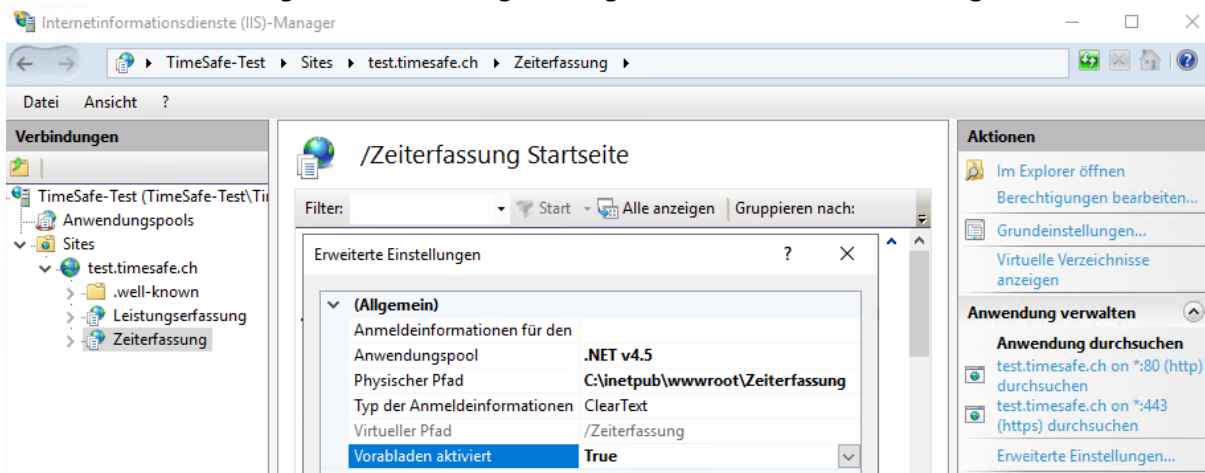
Internetinformationsdienste (IIS)-Manager

TimeSafe-Test ▸ Sites ▸ test.timesafe.ch ▸ Zeiterfassung ▸

Datei Ansicht ?

Verbindungen

TimeSafe-Test (TimeSafe-Test\Ti
Anwendungspools
Sites
test.timesafe.ch
.well-known
Leistungserfassung
Zeiterfassung

/Zeiterfassung Startseite

Filter: Start Alle anzeigen Gruppieren nach:

Erweiterte Einstellungen ? ×

| (Allgemein) | |
|---|---|
| Anmeldeinformationen für den | |
| Anwendungspool | .NET v4.5 |
| Physischer Pfad | C:\inetpub\wwwroot\Zeiterfassung |
| Typ der Anmeldeinformationen | ClearText |
| Virtueller Pfad | /Zeiterfassung |
| Vorabladen aktiviert | True |

Aktionen

Im Explorer öffnen
Berechtigungen bearbeiten...
Grundeinstellungen...
Virtuelle Verzeichnisse anzeigen

Anwendung verwalten

Anwendung durchsuchen
test.timesafe.ch on *:80 (http) durchsuchen
test.timesafe.ch on *:443 (https) durchsuchen
Erweiterte Einstellungen...